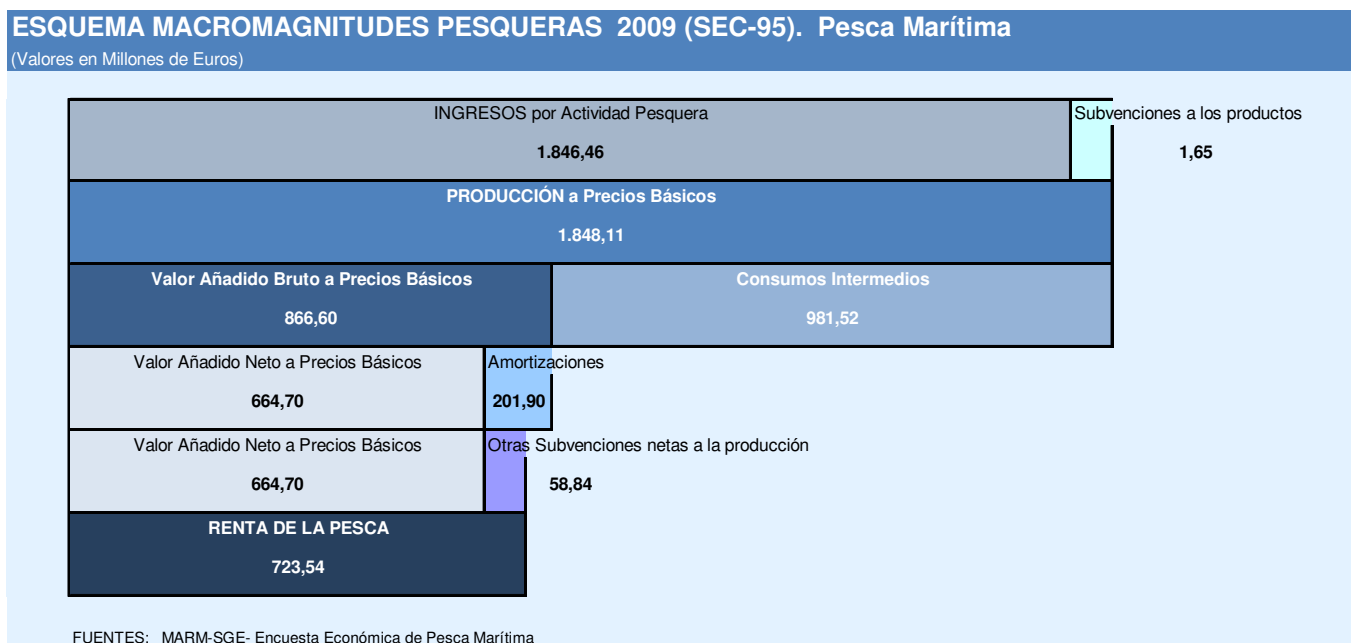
ESQUEMA MACROMAGNITUDES PESQUERAS 2009 (SEC-95). Pesca Marítima
(Valores en Millones de Euros)

INGRESOS por Actividad Pesquera
1.846,46

Subvenciones a los productos
1,65

PRODUCCIÓN a Precios Básicos
1.848,11

Valor Añadido Bruto a Precios Básicos
866,60

Consumos Intermedios
981,52

Valor Añadido Neto a Precios Básicos
664,70

Amortizaciones
201,90

Valor Añadido Neto a Precios Básicos
664,70

Otras Subvenciones netas a la producción
58,84

RENTA DE LA PESCA
723,54

FUENTES: MARM-SGE- Encuesta Económica de Pesca Marítima